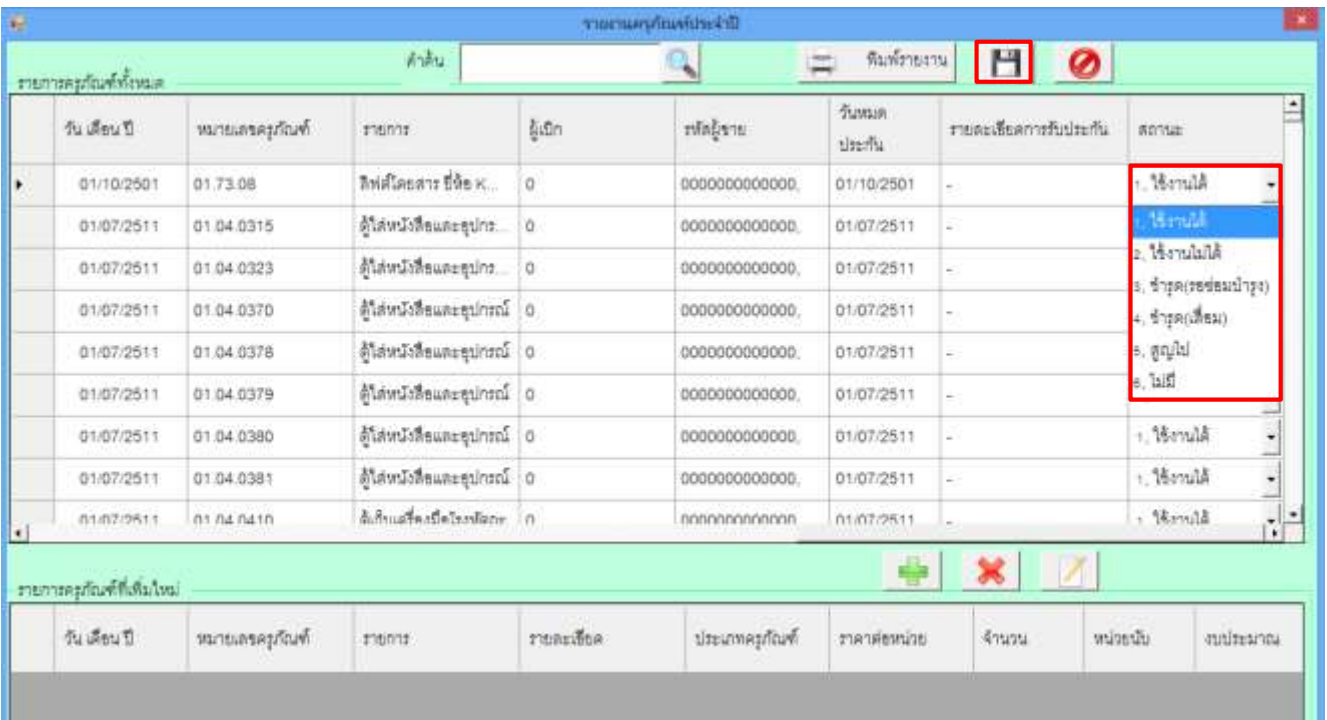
รายงานครุภัณฑ์ประจำปี

รายการครุภัณฑ์ทั้งหมด

ค้นหา

พิมพ์รายงาน

| | วัน เดือน ปี | หมายเลขครุภัณฑ์ | รายการ | ผู้เบิก | รหัสผู้ขาย | วันหมดประกัน | รายละเอียดการรับประกัน | สถานะ |
|---|---|---|---|---|---|---|---|---|
| ▸ | 01/10/2501 | 01.73.08 | ลิฟต์โดยสาร ยี่ห้อ K... | 0 | 0000000000000, | 01/10/2501 | - | 1, ใช้งานได้ |
| | 01/07/2511 | 01.04.0315 | ตู้ใส่หนังสือและอุปกร... | 0 | 0000000000000, | 01/07/2511 | - | 1, ใช้งานได้ |
| | 01/07/2511 | 01.04.0323 | ตู้ใส่หนังสือและอุปกร... | 0 | 0000000000000, | 01/07/2511 | - | 2, ใช้งานไม่ได้ |
| | 01/07/2511 | 01.04.0370 | ตู้ใส่หนังสือและอุปกรณ์ | 0 | 0000000000000, | 01/07/2511 | - | 3, ชำรุด(รอซ่อมบำรุง) |
| | 01/07/2511 | 01.04.0378 | ตู้ใส่หนังสือและอุปกรณ์ | 0 | 0000000000000, | 01/07/2511 | - | 4, ชำรุด(เสื่อม) |
| | 01/07/2511 | 01.04.0379 | ตู้ใส่หนังสือและอุปกรณ์ | 0 | 0000000000000, | 01/07/2511 | - | 5, สูญไป |
| | | | | | | | | 6, ไม่มี |
| | 01/07/2511 | 01.04.0380 | ตู้ใส่หนังสือและอุปกรณ์ | 0 | 0000000000000, | 01/07/2511 | - | 1, ใช้งานได้ |
| | 01/07/2511 | 01.04.0381 | ตู้ใส่หนังสือและอุปกรณ์ | 0 | 0000000000000, | 01/07/2511 | - | 1, ใช้งานได้ |
| | 01/07/2511 | 01.04.0410 | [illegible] | 0 | 0000000000000 | 01/07/2511 | - | 1, ใช้งานได้ |

รายการครุภัณฑ์ที่เพิ่มใหม่

| | วัน เดือน ปี | หมายเลขครุภัณฑ์ | รายการ | รายละเอียด | ประเภทครุภัณฑ์ | ราคาต่อหน่วย | จำนวน | หน่วยนับ | งบประมาณ |
|---|---|---|---|---|---|---|---|---|---|